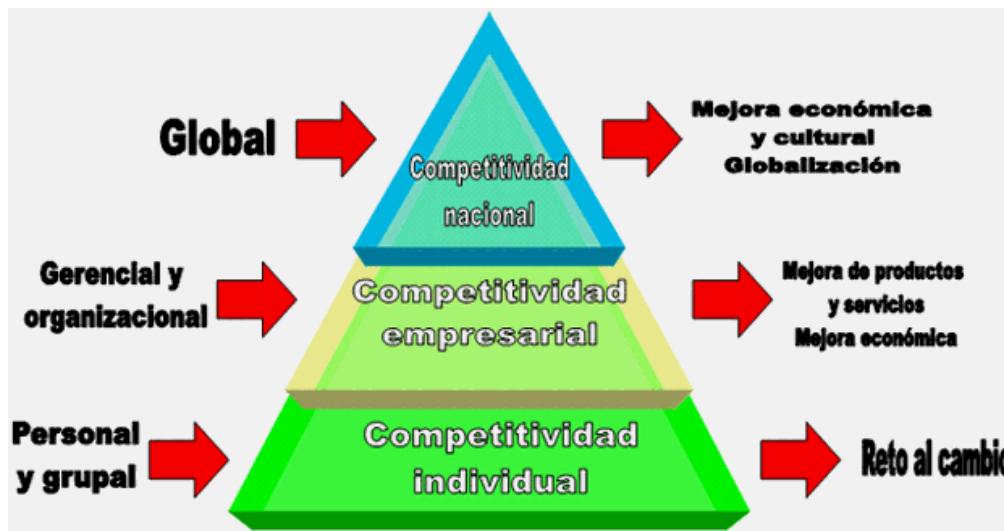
Global

Competitividad nacional

Mejora económica y cultural Globalización

Gerencial y organizacional

Competitividad empresarial

Mejora de productos y servicios Mejora económica

Personal y grupal

Competitividad individual

Reto al cambio